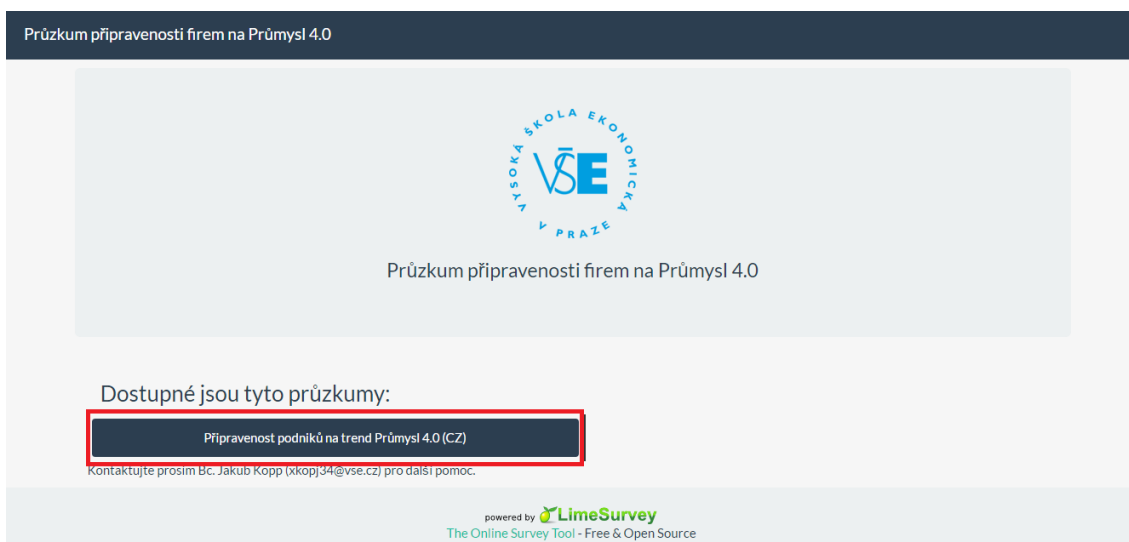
Průzkum připravenosti firem na Průmysl 4.0

VYSOKÁ ŠKOLA EKONOMICKÁ V PRAZE

VŠE

Průzkum připravenosti firem na Průmysl 4.0

Dostupné jsou tyto průzkumy:

Připravenost podniků na trend Průmysl 4.0 (CZ)

Kontaktujte prosím Bc. Jakub Kopp (xkopj34@vse.cz) pro další pomoc.

powered by LimeSurvey

The Online Survey Tool - Free & Open Source